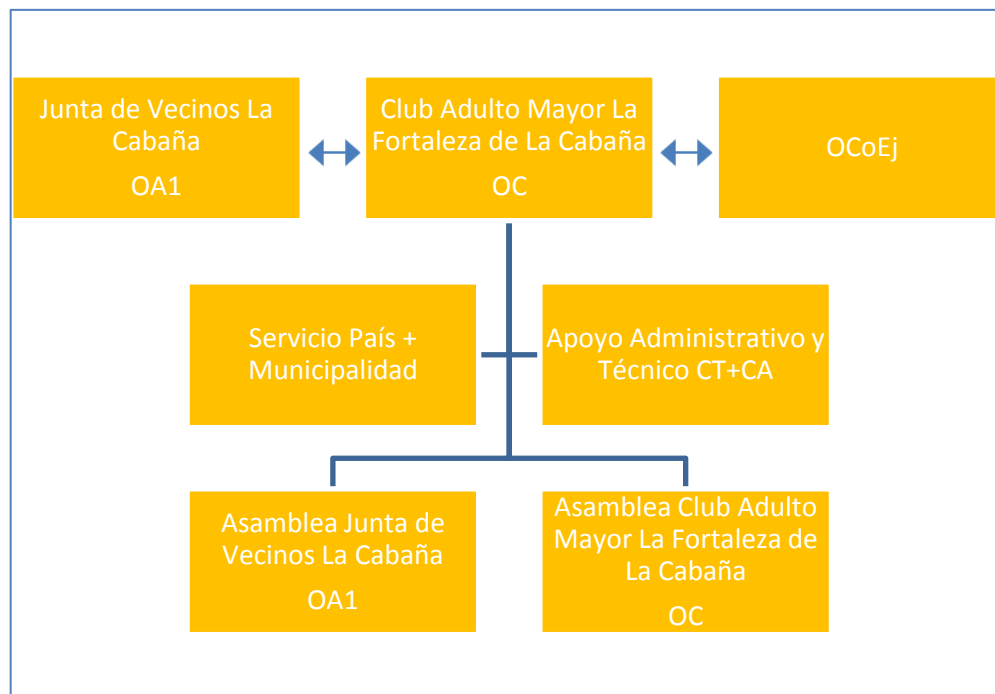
Junta de Vecinos La Cabaña
OA1

Club Adulto Mayor La Fortaleza de La Cabaña
OC

OCoEj

Servicio País + Municipalidad

Apoyo Administrativo y Técnico CT+CA

Asamblea Junta de Vecinos La Cabaña
OA1

Asamblea Club Adulto Mayor La Fortaleza de La Cabaña
OC